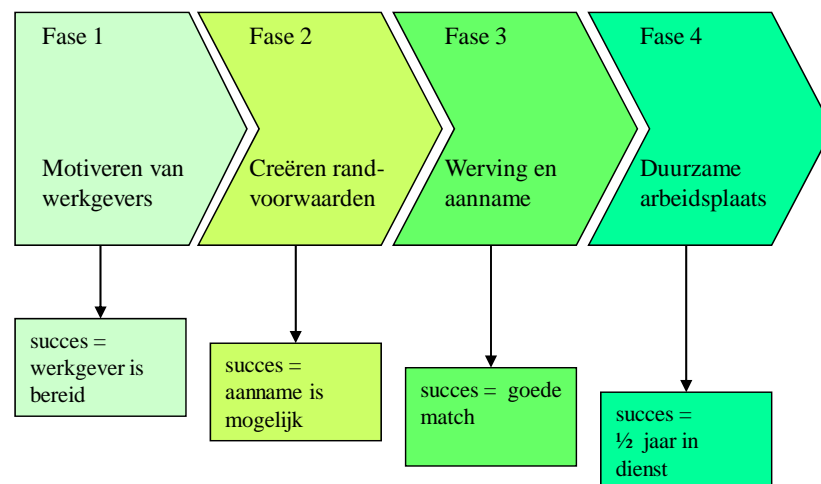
Fase 1

Motiveren van werkgevers

Fase 2

Creëren randvoorwaarden

Fase 3

Werving en aanname

Fase 4

Duurzame arbeidsplaats

succes = werkgever is bereid

succes = aanname is mogelijk

succes = goede match

succes = ½ jaar in dienst